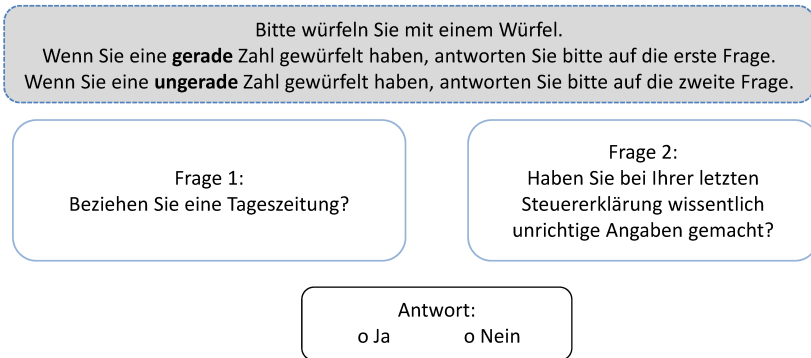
Bitte würfeln Sie mit einem Würfel.
Wenn Sie eine **gerade** Zahl gewürfelt haben, antworten Sie bitte auf die erste Frage.
Wenn Sie eine **ungerade** Zahl gewürfelt haben, antworten Sie bitte auf die zweite Frage.

Frage 1:
Beziehen Sie eine Tageszeitung?

Frage 2:
Haben Sie bei Ihrer letzten Steuererklärung wissentlich unrichtige Angaben gemacht?

Antwort:
o Ja o Nein